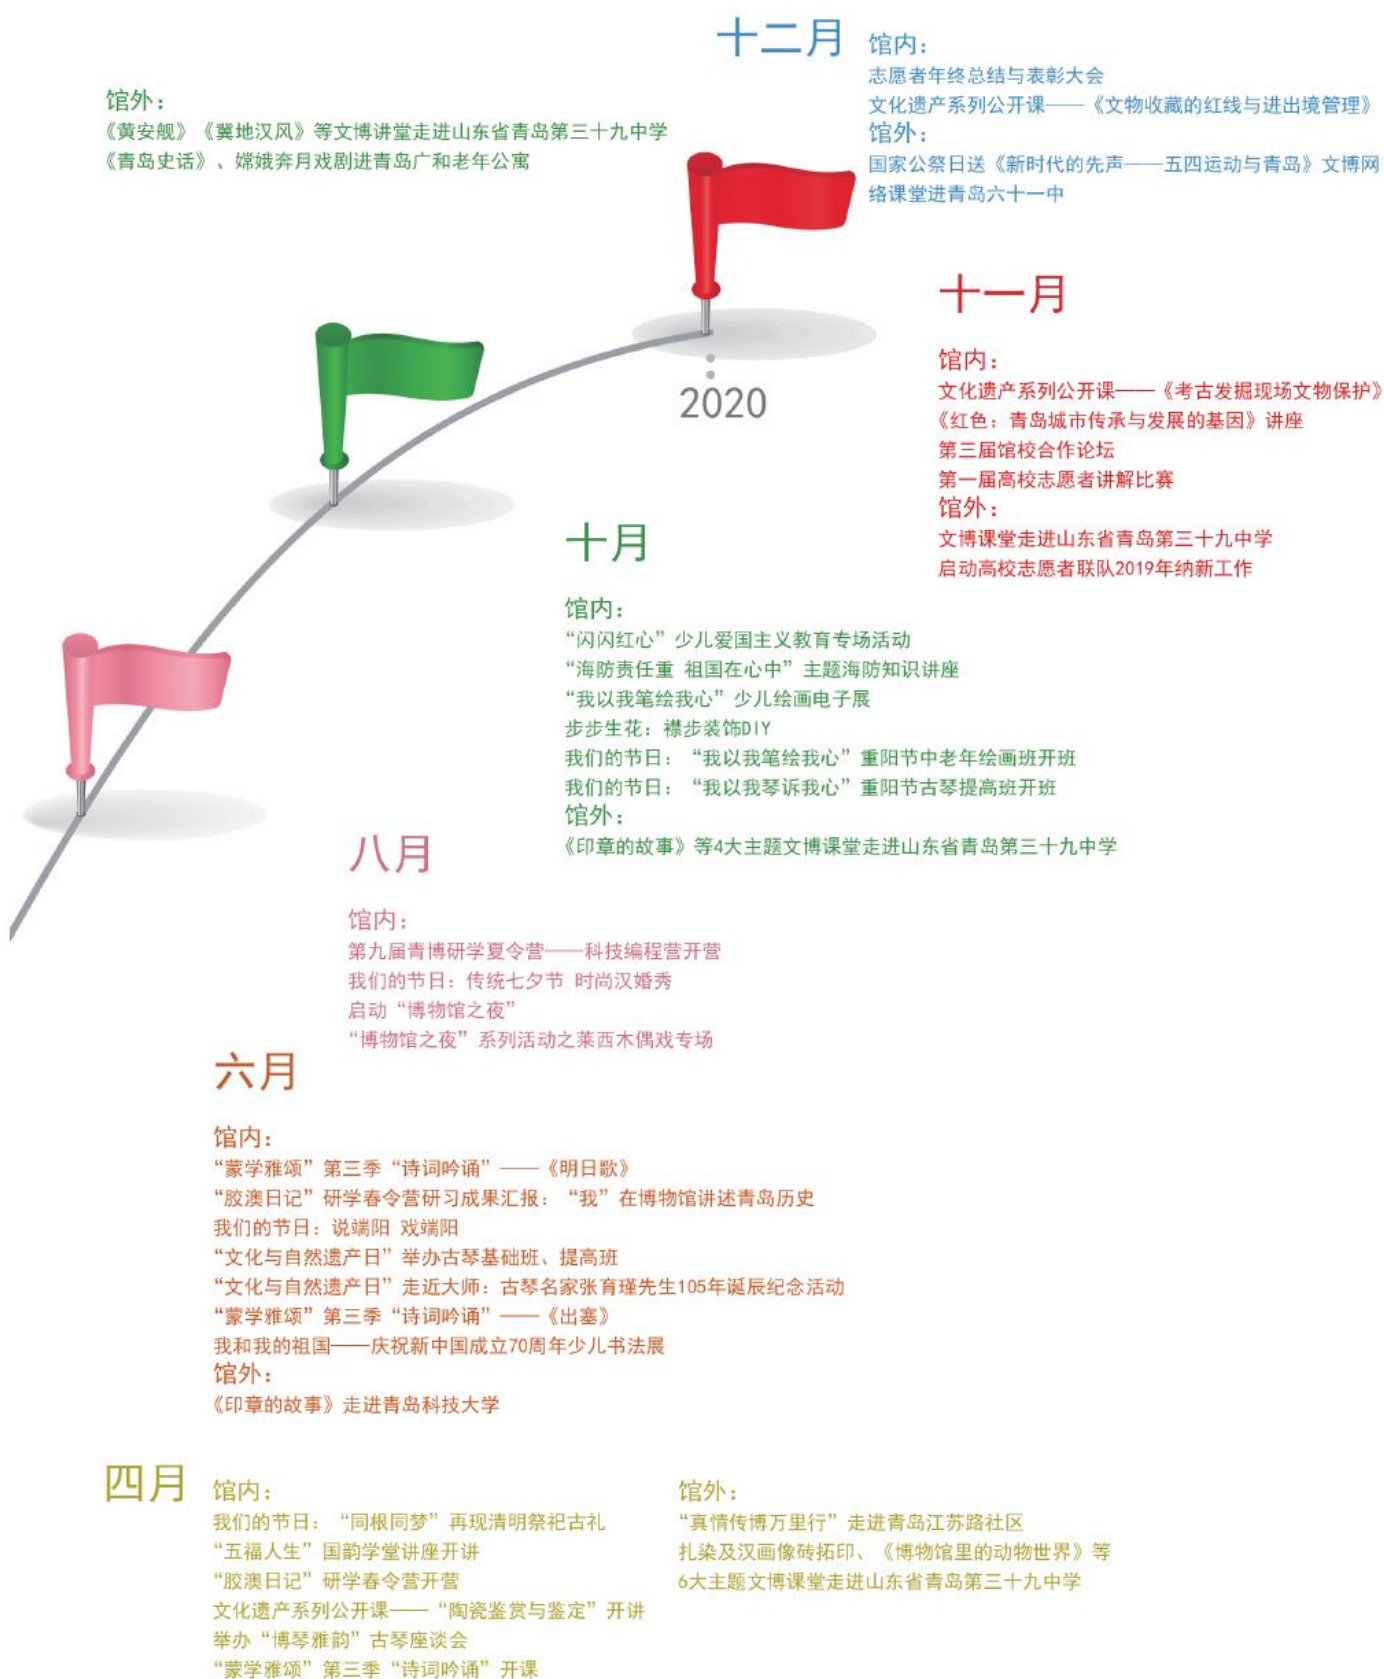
十二月
馆内：
志愿者年终总结与表彰大会
文化遗产系列公开课——《文物收藏的红线与进出境管理》
馆外：
国家公祭日送《新时代的先声——五四运动与青岛》文博网络课堂进青岛六十一中

馆外：
《黄安舰》《冀地汉风》等文博讲堂走进山东省青岛第三十九中学
《青岛史话》、嫦娥奔月戏剧进青岛广和老年公寓

2020

十一月
馆内：
文化遗产系列公开课——《考古发掘现场文物保护》
《红色：青岛城市传承与发展的基因》讲座
第三届馆校合作论坛
第一届高校志愿者讲解比赛
馆外：
文博课堂走进山东省青岛第三十九中学
启动高校志愿者联队2019年纳新工作

十月
馆内：
“闪闪红心”少儿爱国主义教育专场活动
“海防责任重 祖国在心中”主题海防知识讲座
“我以我笔绘我心”少儿绘画电子展
步步生花：襟步装饰DIY
我们的节日：“我以我笔绘我心”重阳节中老年绘画班开班
我们的节日：“我以我琴诉我心”重阳节古琴提高班开班
馆外：
《印章的故事》等4大主题文博课堂走进山东省青岛第三十九中学

八月
馆内：
第九届青博研学夏令营——科技编程营开营
我们的节日：传统七夕节 时尚汉婚秀
启动“博物馆之夜”
“博物馆之夜”系列活动之莱西木偶戏专场

六月
馆内：
“蒙学雅颂”第三季“诗词吟诵”——《明日歌》
“胶澳日记”研学春令营研习成果汇报：“我”在博物馆讲述青岛历史
我们的节日：说端阳 戏端阳
“文化与自然遗产日”举办古琴基础班、提高班
“文化与自然遗产日”走近大师：古琴名家张育瑾先生105年诞辰纪念活动
“蒙学雅颂”第三季“诗词吟诵”——《出塞》
我和我的祖国——庆祝新中国成立70周年少儿书法展
馆外：
《印章的故事》走进青岛科技大学

四月
馆内：
我们的节日：“同根同梦”再现清明祭祀古礼
“五福人生”国韵学堂讲座开讲
“胶澳日记”研学春令营开营
文化遗产系列公开课——“陶瓷鉴赏与鉴定”开讲
举办“博琴雅韵”古琴座谈会
“蒙学雅颂”第三季“诗词吟诵”开课

馆外：
“真情传博万里行”走进青岛江苏路社区
扎染及汉画像砖拓印、《博物馆里的动物世界》等
6大主题文博课堂走进山东省青岛第三十九中学